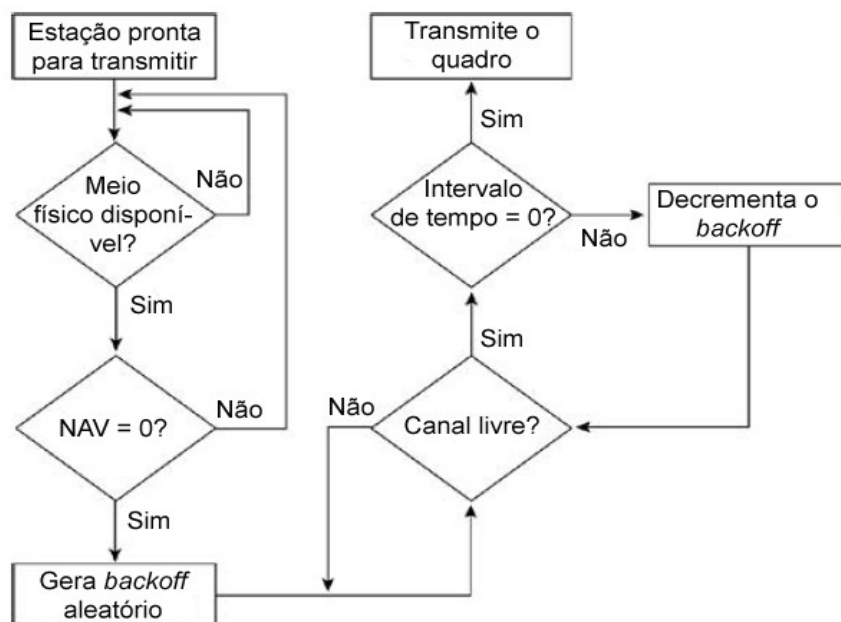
Estação pronta para transmitir

Meio físico disponível?

Não

Sim

NAV = 0?

Não

Sim

Gera backoff aleatório

Transmite o quadro

Sim

Intervalo de tempo = 0?

Não

Decrementa o backoff

Sim

Não

Canal livre?